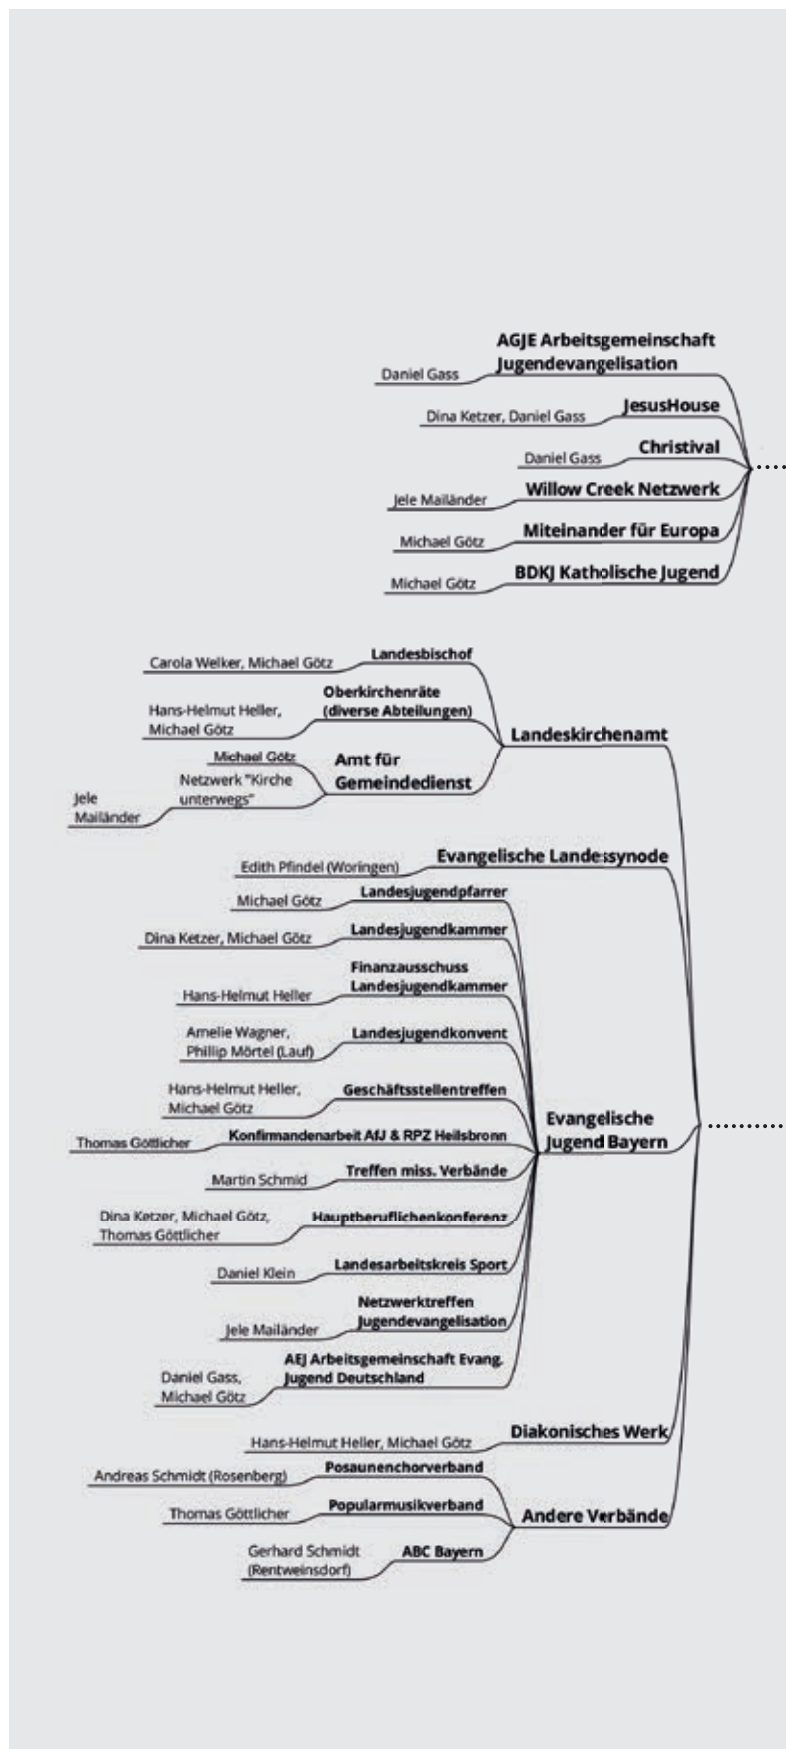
AGJE Arbeitsgemeinschaft Jugendevangelisation
Daniel Gass

JesusHouse
Dina Ketzer, Daniel Gass

Christival
Daniel Gass

Willow Creek Netzwerk
Jele Mailänder

Miteinander für Europa
Michael Götz

BDKJ Katholische Jugend
Michael Götz

Landeskirchenamt

Landesbischof
Carola Welker, Michael Götz

Oberkirchenräte (diverse Abteilungen)
Hans-Helmut Heller, Michael Götz

Amt für Gemeindedienst
Michael Götz
Netzwerk "Kirche unterwegs"
Jele Mailänder

Evangelische Landessynode
Edith Pfindel (Woringen)

Evangelische Jugend Bayern

Landesjugendpfarrer
Michael Götz

Landesjugendkammer
Dina Ketzer, Michael Götz

Finanzausschuss Landesjugendkammer
Hans-Helmut Heller

Landesjugendkonvent
Amelie Wagner, Phillip Mörtel (Lauf)

Geschäftsstellentreffen
Hans-Helmut Heller, Michael Götz

Konfirmandenarbeit AfJ & RPZ Heilsbronn
Thomas Göttlicher

Treffen miss. Verbände
Martin Schmid

Hauptberuflichenkonferenz
Dina Ketzer, Michael Götz, Thomas Göttlicher

Landesarbeitskreis Sport
Daniel Klein

Netzwerktreffen Jugendevangelisation
Jele Mailänder

AEJ Arbeitsgemeinschaft Evang. Jugend Deutschland
Daniel Gass, Michael Götz

Diakonisches Werk
Hans-Helmut Heller, Michael Götz

Andere Verbände

Posaunenchorverband
Andreas Schmidt (Rosenberg)

Popularmusikverband
Thomas Göttlicher

ABC Bayern
Gerhard Schmidt (Rentweinsdorf)